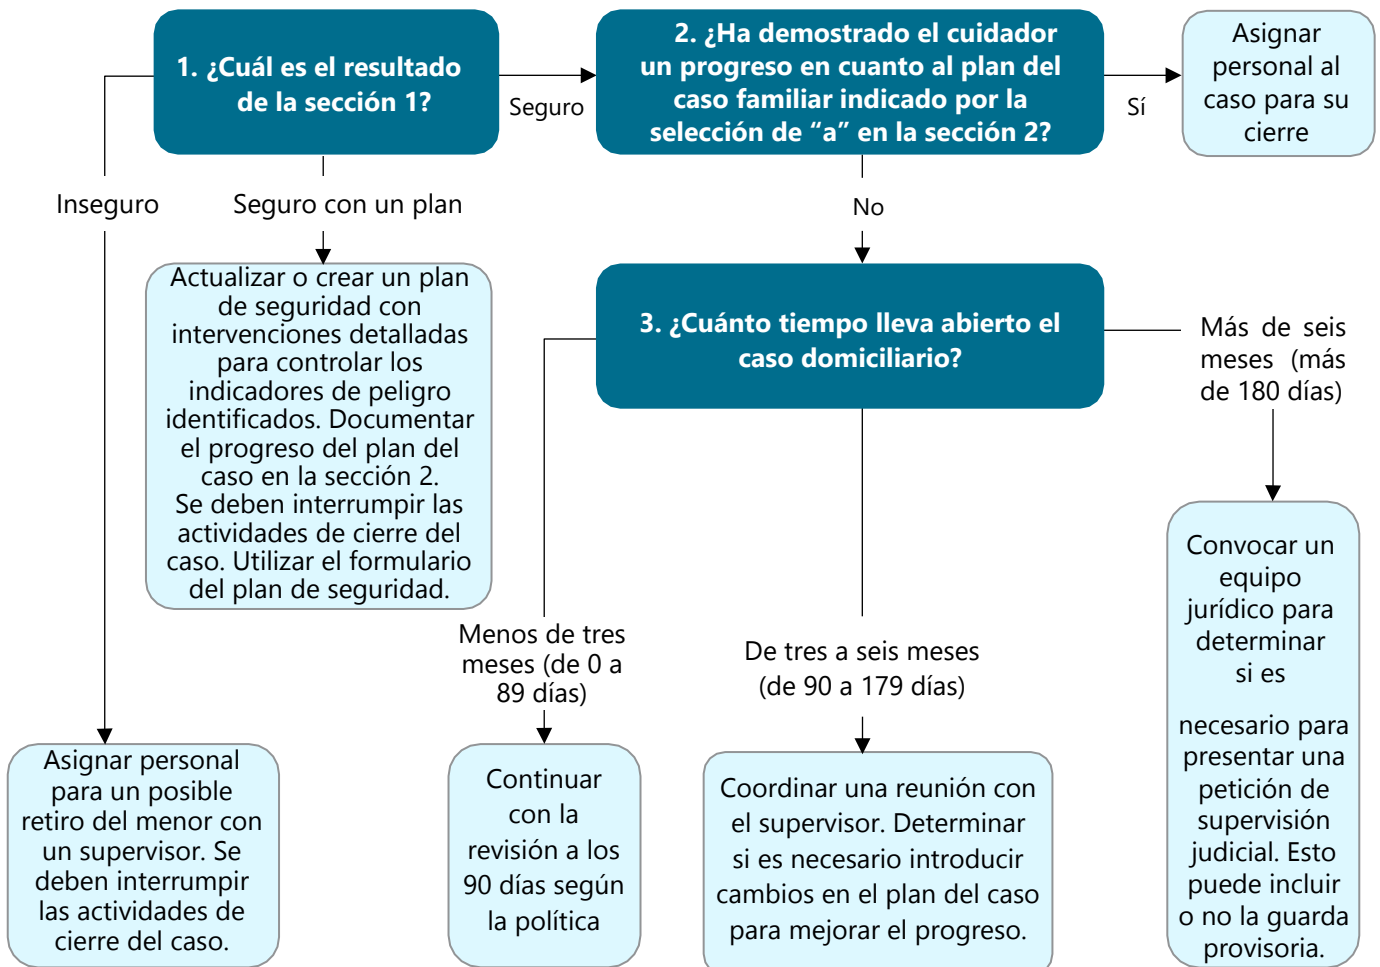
1. ¿Cuál es el resultado de la sección 1?

Seguro

2. ¿Ha demostrado el cuidador un progreso en cuanto al plan del caso familiar indicado por la selección de “a” en la sección 2?

Sí

Asignar personal al caso para su cierre

Inseguro

Seguro con un plan

No

Actualizar o crear un plan de seguridad con intervenciones detalladas para controlar los indicadores de peligro identificados. Documentar el progreso del plan del caso en la sección 2. Se deben interrumpir las actividades de cierre del caso. Utilizar el formulario del plan de seguridad.

3. ¿Cuánto tiempo lleva abierto el caso domiciliario?

Más de seis meses (más de 180 días)

Convocar un equipo jurídico para determinar si es

necesario para presentar una petición de supervisión judicial. Esto puede incluir o no la guarda provisoria.

Menos de tres meses (de 0 a 89 días)

De tres a seis meses (de 90 a 179 días)

Asignar personal para un posible retiro del menor con un supervisor. Se deben interrumpir las actividades de cierre del caso.

Continuar con la revisión a los 90 días según la política

Coordinar una reunión con el supervisor. Determinar si es necesario introducir cambios en el plan del caso para mejorar el progreso.